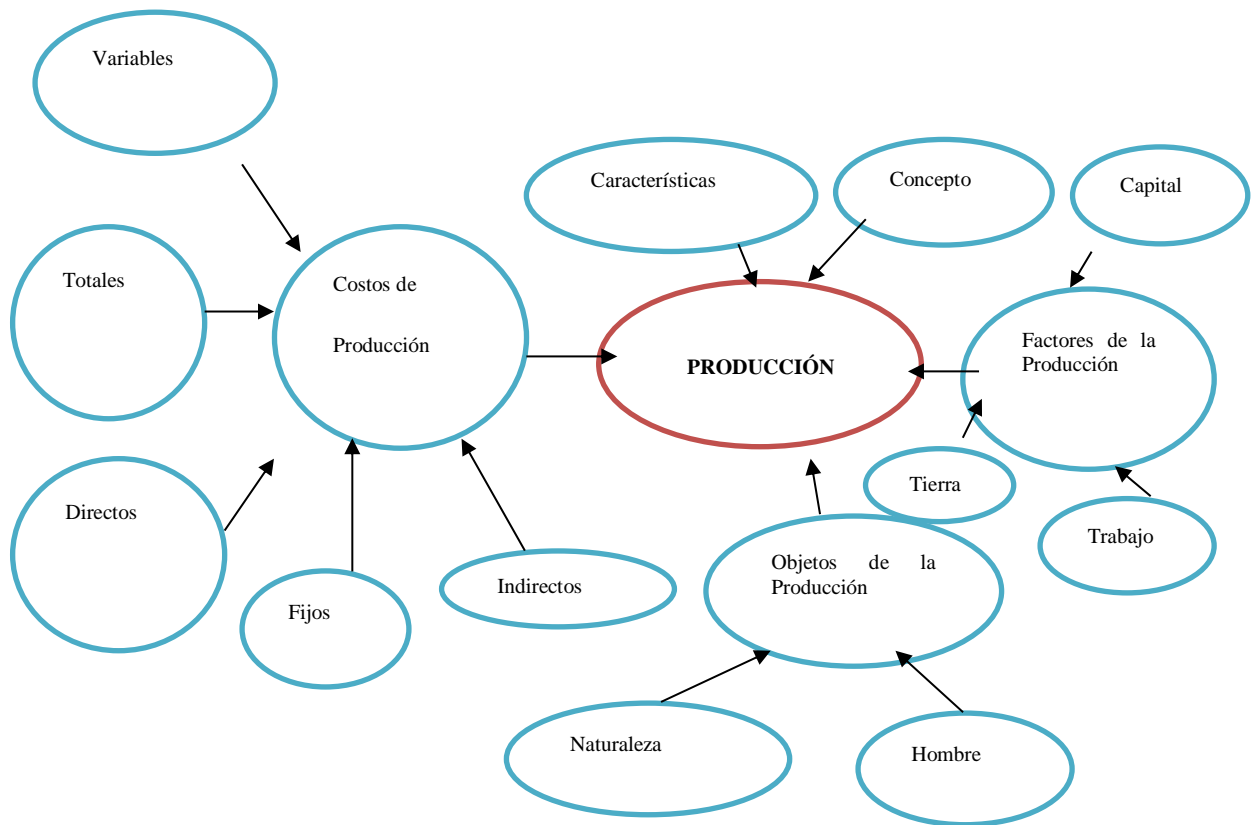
Variables

Características

Concepto

Capital

Totales

Costos de

Producción

PRODUCCIÓN

Factores de la Producción

Tierra

Trabajo

Directos

Fijos

Indirectos

Objetos de la Producción

Naturaleza

Hombre